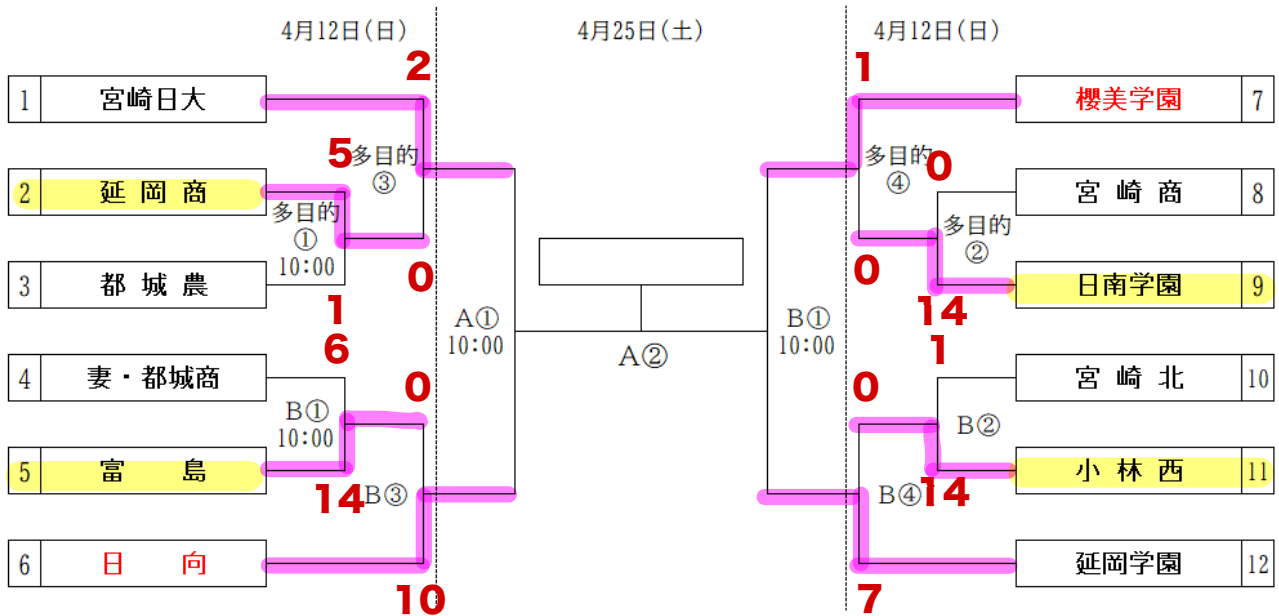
4月12日(日)

4月25日(土)

4月12日(日)

| 1 | 宮崎日大 |
|---|---|
| 2 | 延 岡 商 |
| 3 | 都 城 農 |
| 4 | 妻・都城商 |
| 5 | 富　島 |
| 6 | 日　向 |

2
5 多目的 ③
多目的 ① 10:00
0
1
6
0
B① 10:00
14 B③
10

A① 10:00

A②

B① 10:00

1
多目的 ④ 0
多目的 ②
0
14
1
0
B②
B④ 14
7

| 櫻美学園 | 7 |
|---|---|
| 宮 崎 商 | 8 |
| 日南学園 | 9 |
| 宮 崎 北 | 10 |
| 小 林 西 | 11 |
| 延岡学園 | 12 |